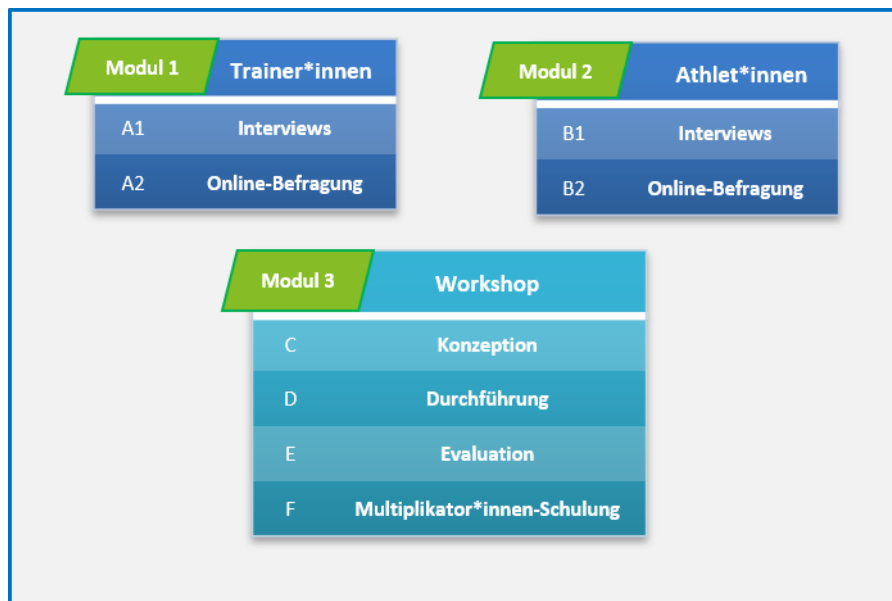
Modul 1 Trainer*innen

A1 Interviews

A2 Online-Befragung

Modul 2 Athlet*innen

B1 Interviews

B2 Online-Befragung

Modul 3 Workshop

C Konzeption

D Durchführung

E Evaluation

F Multiplikator*innen-Schulung